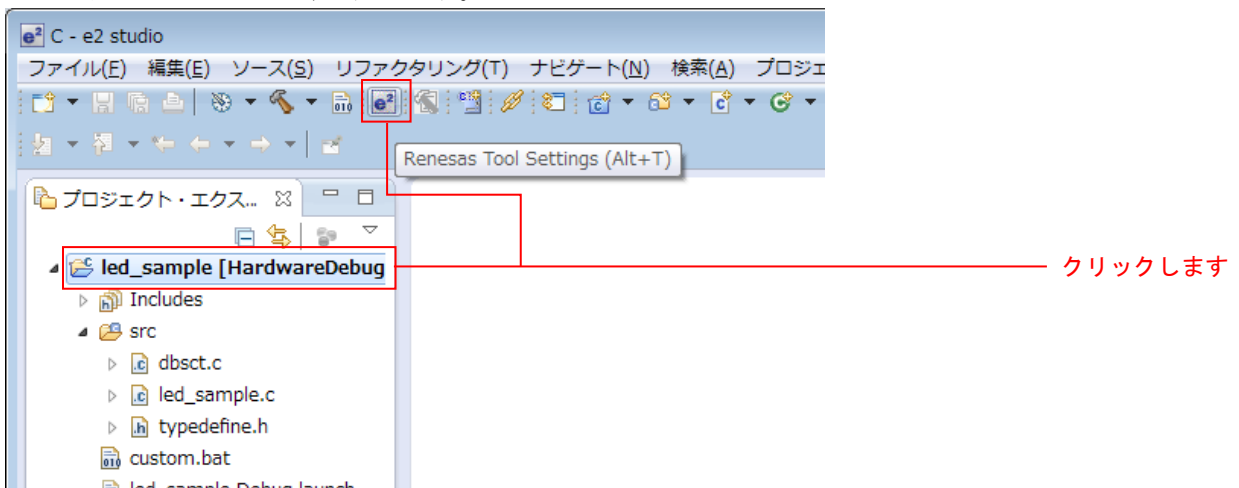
C - e2 studio

ファイル(F) 編集(E) ソース(S) リファクタリング(T) ナビゲート(N) 検索(A) プロジェ

Renesas Tool Settings (Alt+T)

プロジェクト・エクス...

led_sample [HardwareDebug

Includes

src

dbsct.c

led_sample.c

typedefine.h

custom.bat

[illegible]

クリックします